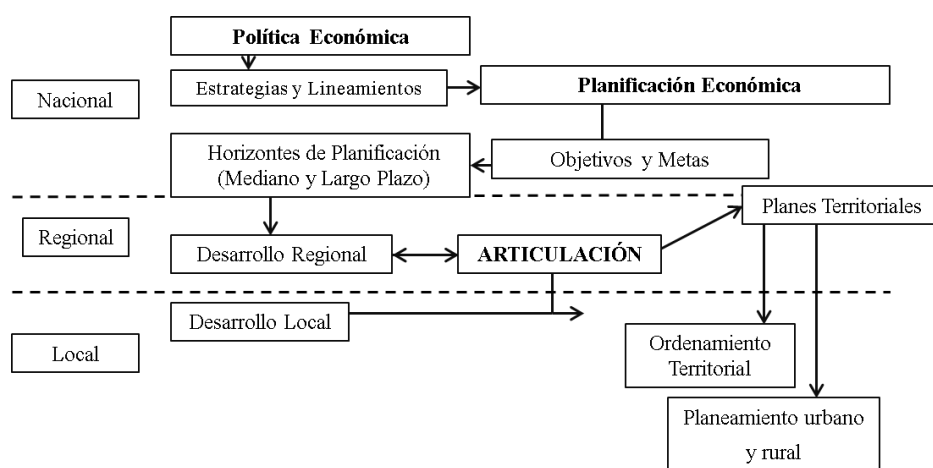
Política Económica

Nacional

Estrategias y Lineamientos

Planificación Económica

Horizontes de Planificación (Mediano y Largo Plazo)

Objetivos y Metas

Regional

Desarrollo Regional

ARTICULACIÓN

Planes Territoriales

Desarrollo Local

Local

Ordenamiento Territorial

Planeamiento urbano y rural